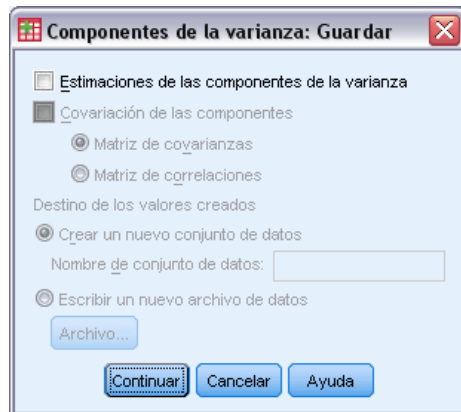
Componentes de la varianza: Guardar

Estimaciones de las componentes de la varianza

Covariación de las componentes

Matriz de covarianzas

Matriz de correlaciones

Destino de los valores creados

Crear un nuevo conjunto de datos

Nombre de conjunto de datos:

Escribir un nuevo archivo de datos

Archivo...

Continuar

Cancelar

Ayuda